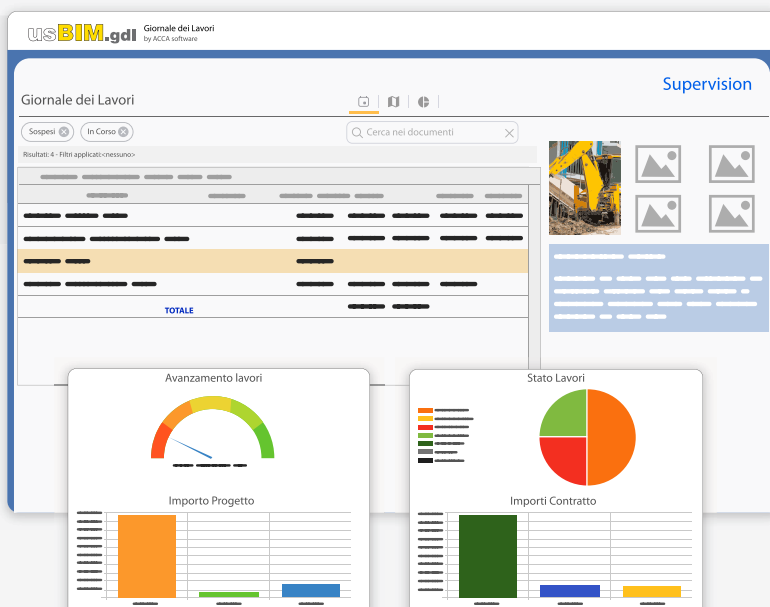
usBIM.gdl Giornale dei Lavori by ACCA software

Supervision

Giornale dei Lavori

Sospesi
In Corso

Cerca nei documenti

Risultati: 4 - Filtri applicati:<nessuno>

TOTALE

Avanzamento lavori

Stato Lavori

Importo Progetto

Importi Contratto